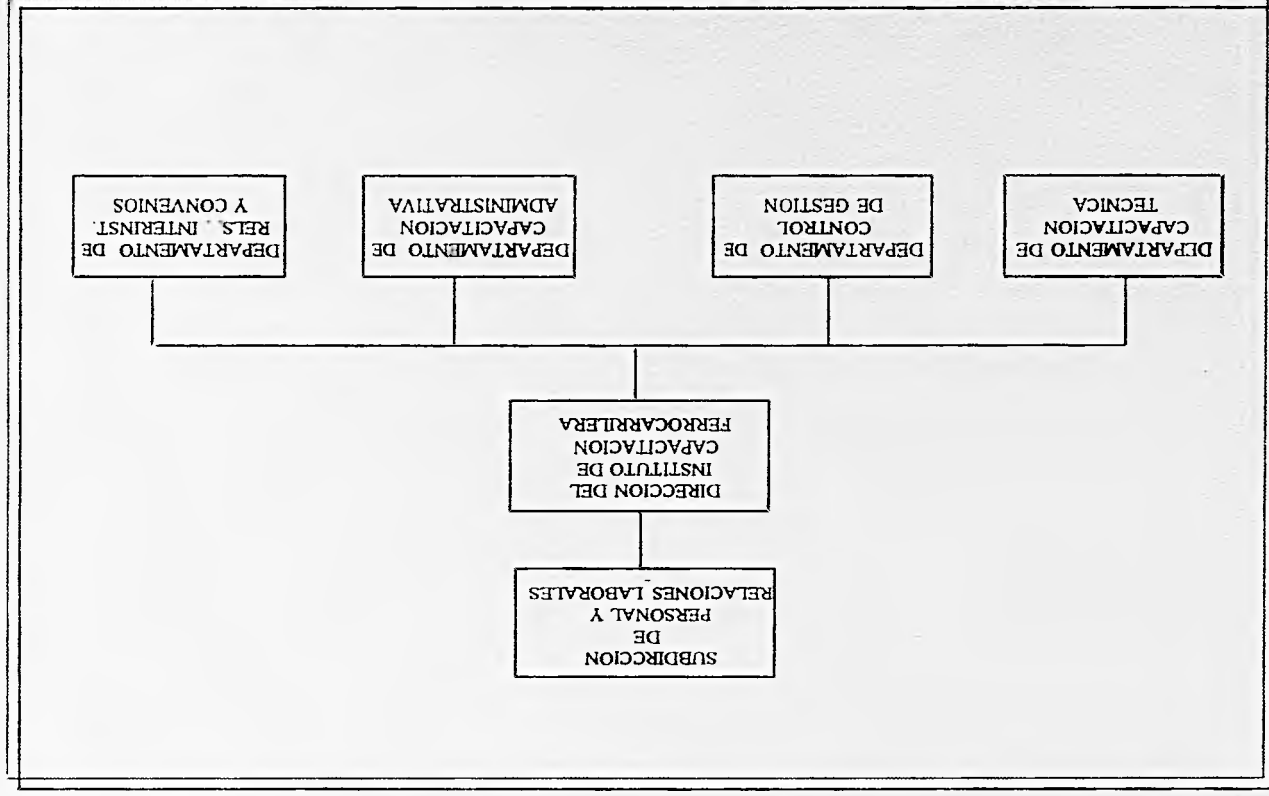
SUBDIRECCION DE PERSONAL Y RELACIONES LABORALES

DIRECCION DEL INSTITUTO DE CAPACITACION FERROCARRILERA

DEPARTAMENTO DE CAPACITACION TECNICA

DEPARTAMENTO DE CONTROL DE GESTION

DEPARTAMENTO DE CAPACITACION ADMINISTRATIVA

DEPARTAMENTO DE RELS. INTERINST. Y CONVENIOS